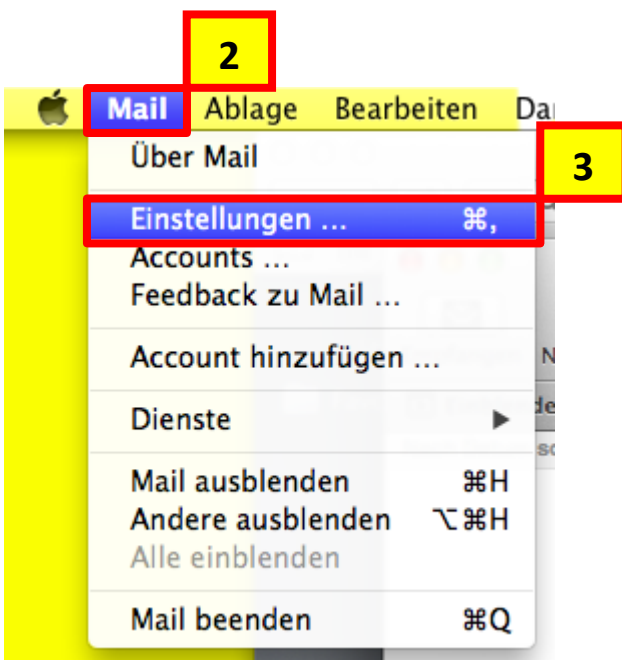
2

Mail Ablage Bearbeiten Da

3

Über Mail

Einstellungen ... ⌘,

Accounts ...

Feedback zu Mail ...

Account hinzufügen ...

Dienste ▶

Mail ausblenden ⌘H

Andere ausblenden ⌥⌘H

Alle einblenden

Mail beenden ⌘Q